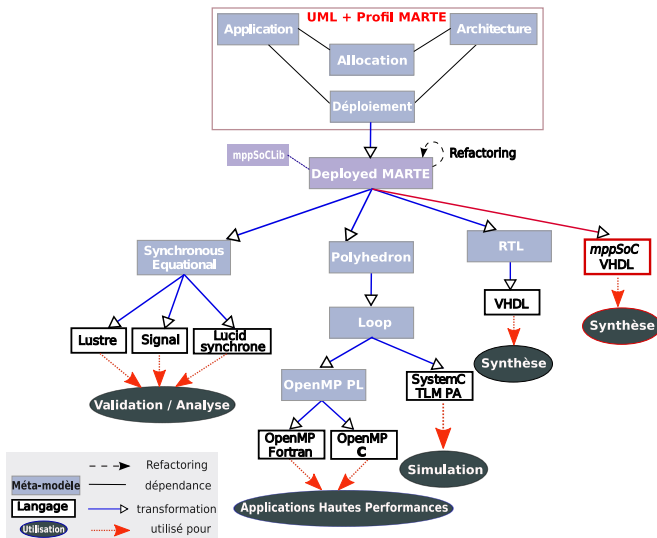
UML + Profil MARTE

Application

Architecture

Allocation

Déploiement

mppSoCLib

Deployed MARTE

Refactoring

Synchronous Equational

Polyhedron

RTL

mppSoC VHDL

Synthèse

VHDL

Synthèse

Loop

Lustre

Signal

Lucid synchrone

Validation / Analyse

OpenMP PL

SystemC TLM PA

OpenMP Fortran

OpenMP C

Simulation

Applications Hautes Performances

Méta-modèle

Langage

Utilisation

Refactoring

dépendance

transformation

utilisé pour